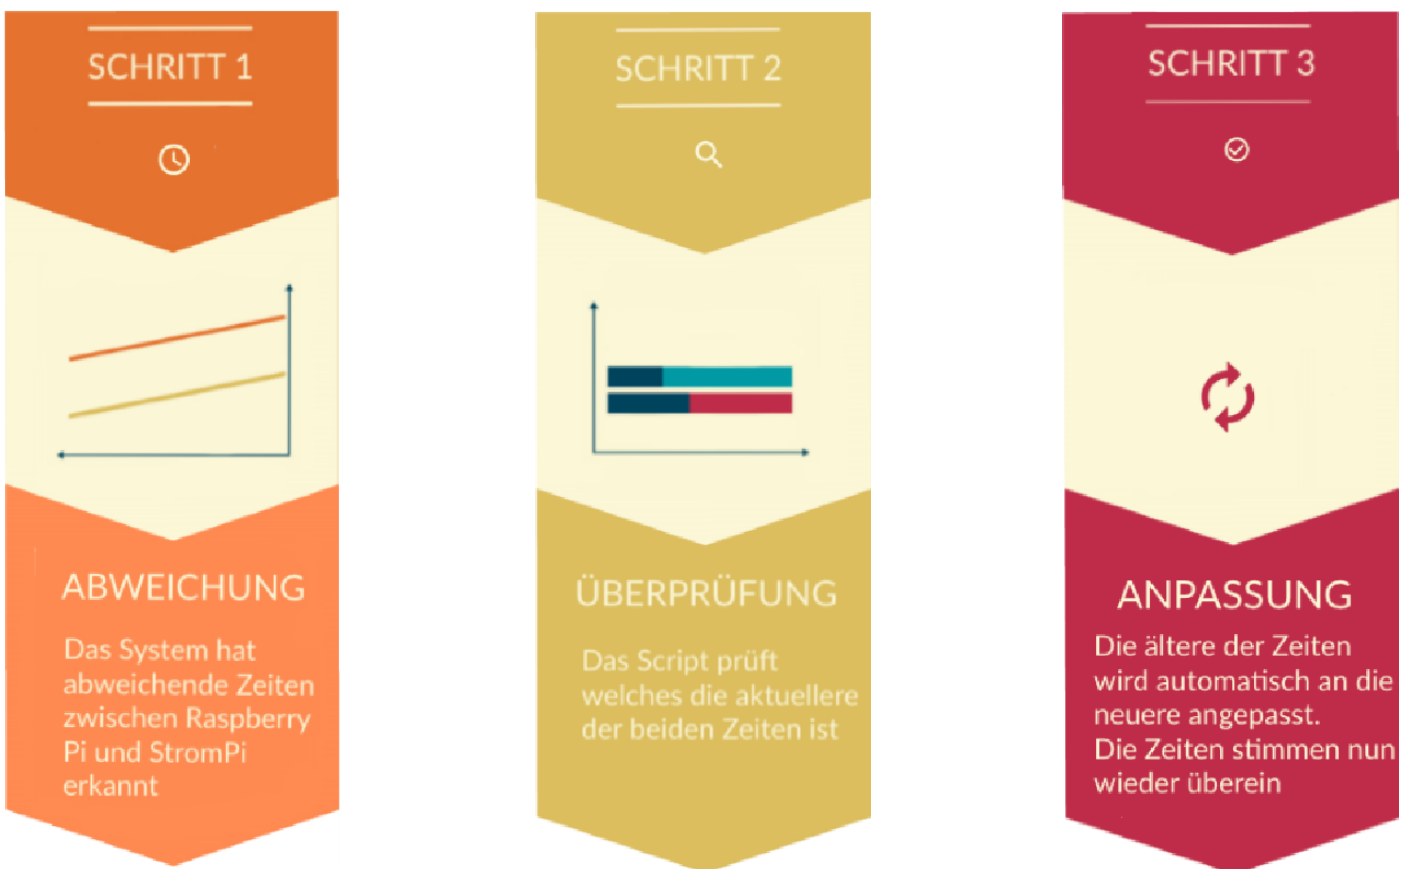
SCHRITT 1

ABWEICHUNG

Das System hat abweichende Zeiten zwischen Raspberry Pi und StromPi erkannt

SCHRITT 2

ÜBERPRÜFUNG

Das Script prüft welches die aktuellere der beiden Zeiten ist

SCHRITT 3

ANPASSUNG

Die ältere der Zeiten wird automatisch an die neuere angepasst.
Die Zeiten stimmen nun wieder überein